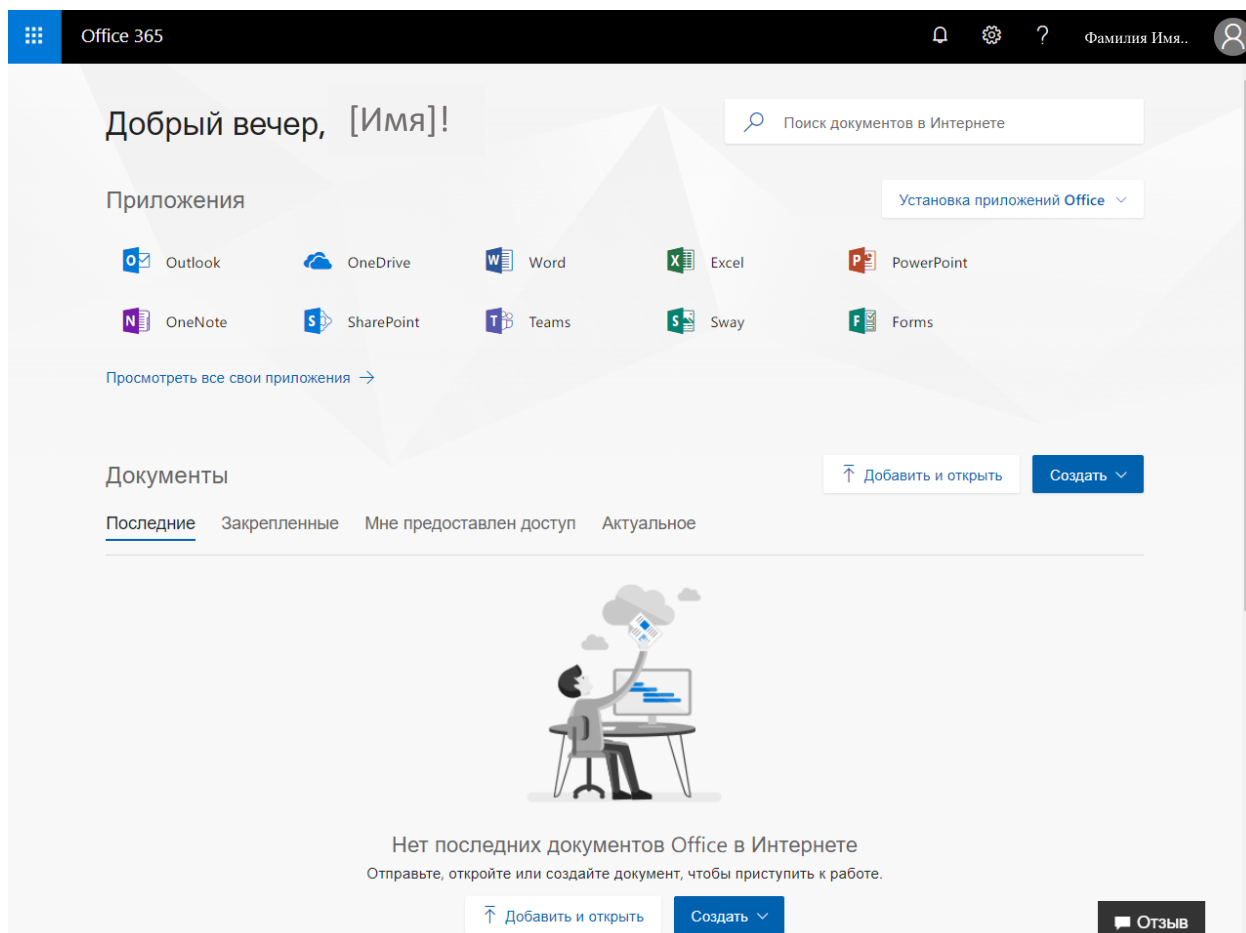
Office 365

Фамилия Имя..

Добрый вечер, [Имя]!

Поиск документов в Интернете

Приложения

Установка приложений Office

Outlook
OneDrive
Word
Excel
PowerPoint
OneNote
SharePoint
Teams
Sway
Forms

Просмотреть все свои приложения →

Документы

Добавить и открыть
Создать

Последние
Закрепленные
Мне предоставлен доступ
Актуальное

Нет последних документов Office в Интернете

Отправьте, откройте или создайте документ, чтобы приступить к работе.

Добавить и открыть
Создать

Отзыв